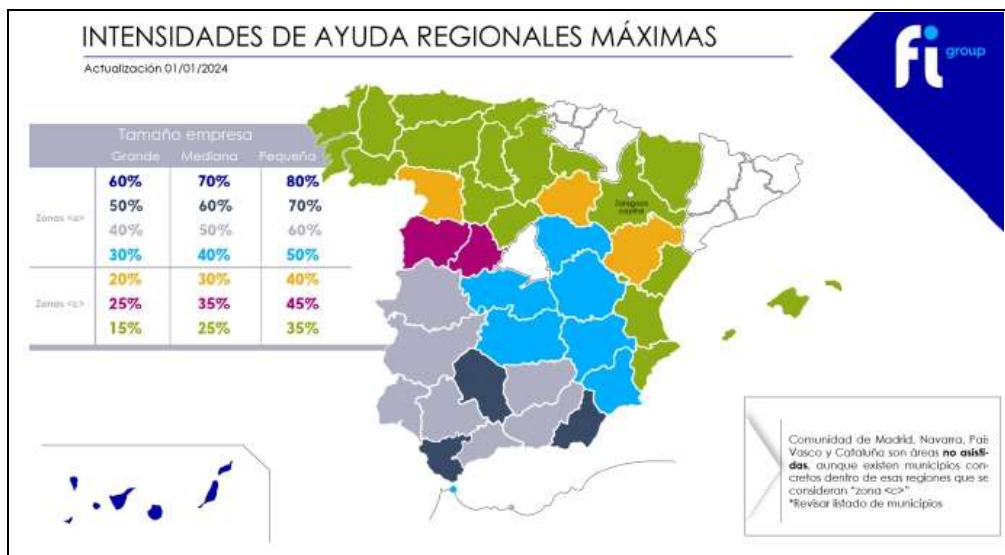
INTENSIDADES DE AYUDA REGIONALES MÁXIMAS

Actualización 01/01/2024

fi group

| | Tamaño empresa | | |
|---|---|---|---|
| | Grande | Mediana | Pequeña |
| Zonas <a> | 60% | 70% | 80% |
| | 50% | 60% | 70% |
| | 40% | 50% | 60% |
| | 30% | 40% | 50% |
| Zonas <c> | 20% | 30% | 40% |
| | 25% | 35% | 45% |
| | 15% | 25% | 35% |

Zaragoza capital

Comunidad de Madrid, Navarra, País Vasco y Cataluña son áreas **no asistidas**, aunque existen municipios concretos dentro de esas regiones que se consideran "zona <c>".
*Revisar listado de municipios